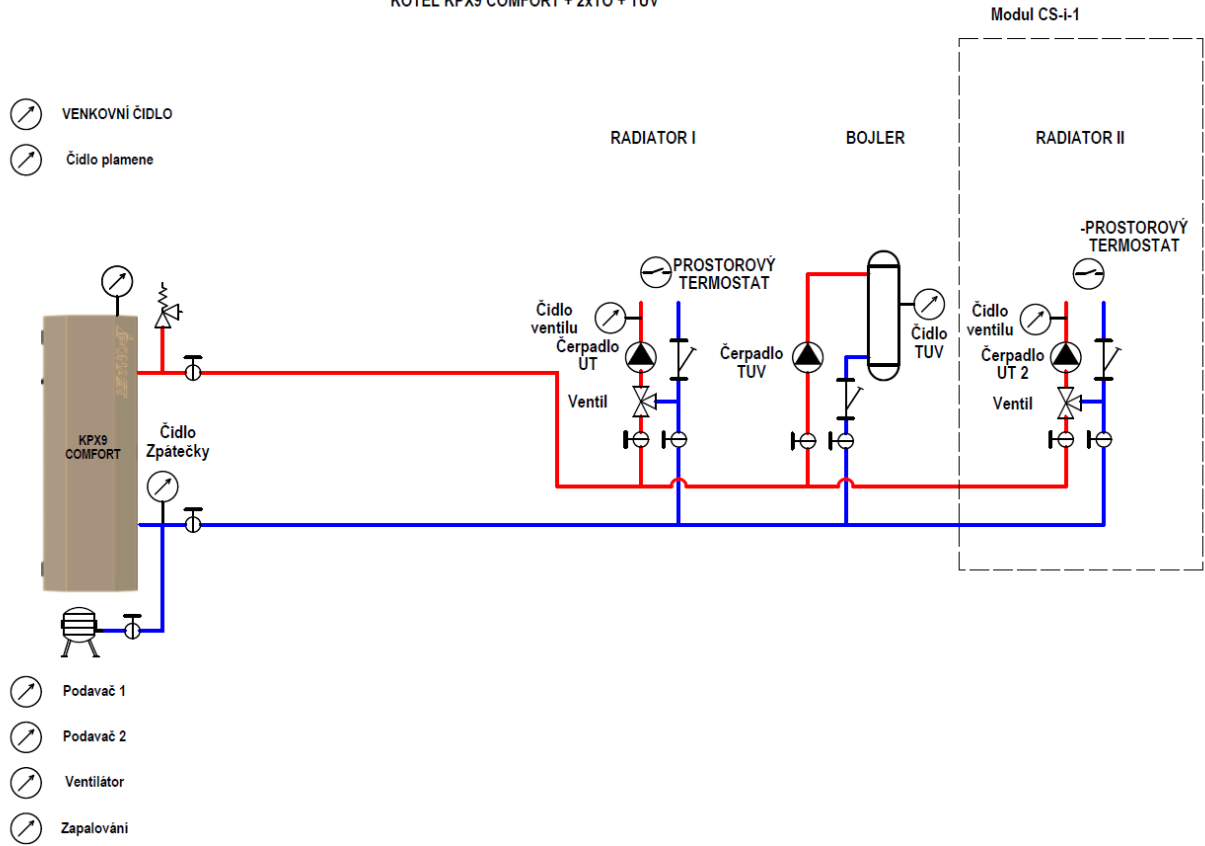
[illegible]

Modul CS-i-1

VENKOVNÍ ČIDLO

Čidlo plamene

RADIATOR I

BOJLER

RADIATOR II

-PROSTOROVÝ TERMOSTAT

PROSTOROVÝ TERMOSTAT

Čidlo ventilu

Čerpadlo ÚT

Ventil

Čerpadlo TUV

Čidlo TUV

Čidlo ventilu

Čerpadlo ÚT 2

Ventil

KPX9 COMFORT

Čidlo Zpátečky

Podavač 1

Podavač 2

Ventilátor

Zapalování